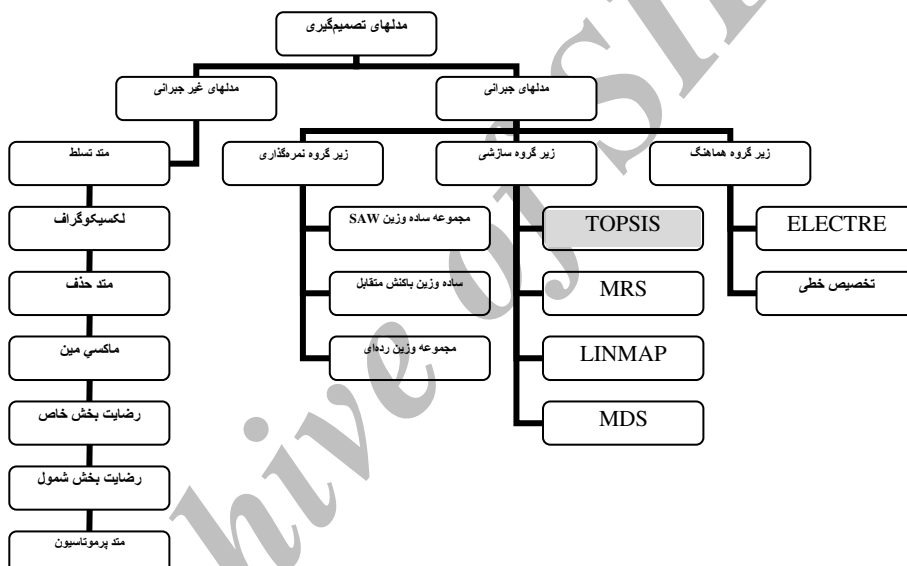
مدلهای تصمیمگیری

مدلهای غیر جبرانی

مدلهای جبرانی

متد تسلط

لکسیکوگراف

متد حذف

ماکسي مین

رضایت بخش خاص

رضایت بخش شمول

متد پرموتاسیون

زیر گروه نمرهگذاری

مجموعه ساده وزین SAW

ساده وزین باکنش متقابل

مجموعه وزین ردهای

زیر گروه سازشی

TOPSIS

MRS

LINMAP

MDS

زیر گروه هماهنگ

ELECTRE

تخصیص خطی